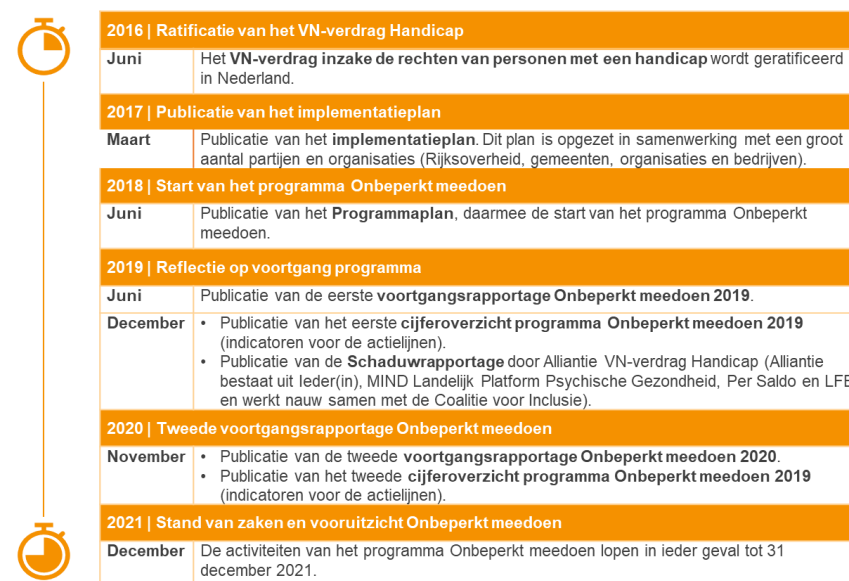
2016 | Ratificatie van het VN-verdrag Handicap

| | |
|---|---|
| Juni | Het **VN-verdrag inzake de rechten van personen met een handicap** wordt geratificeerd in Nederland. |

2017 | Publicatie van het implementatieplan

| | |
|---|---|
| Maart | Publicatie van het **implementatieplan**. Dit plan is opgezet in samenwerking met een groot aantal partijen en organisaties (Rijksoverheid, gemeenten, organisaties en bedrijven). |

2018 | Start van het programma Onbeperkt meedoen

| | |
|---|---|
| Juni | Publicatie van het **Programmaplan**, daarmee de start van het programma Onbeperkt meedoen. |

2019 | Reflectie op voortgang programma

| | |
|---|---|
| Juni | Publicatie van de eerste **voortgangsrapportage Onbeperkt meedoen 2019**. |
| December | • Publicatie van het eerste **cijferoverzicht programma Onbeperkt meedoen 2019** (indicatoren voor de actielijnen). • Publicatie van de **Schaduwrapportage** door Alliantie VN-verdrag Handicap (Alliantie bestaat uit Ieder(in), MIND Landelijk Platform Psychische Gezondheid, Per Saldo en LFB en werkt nauw samen met de Coalitie voor Inclusie). |

2020 | Tweede voortgangsrapportage Onbeperkt meedoen

| | |
|---|---|
| November | • Publicatie van de tweede **voortgangsrapportage Onbeperkt meedoen 2020**. • Publicatie van het tweede **cijferoverzicht programma Onbeperkt meedoen 2019** (indicatoren voor de actielijnen). |

2021 | Stand van zaken en vooruitzicht Onbeperkt meedoen

| | |
|---|---|
| December | De activiteiten van het programma Onbeperkt meedoen lopen in ieder geval tot 31 december 2021. |